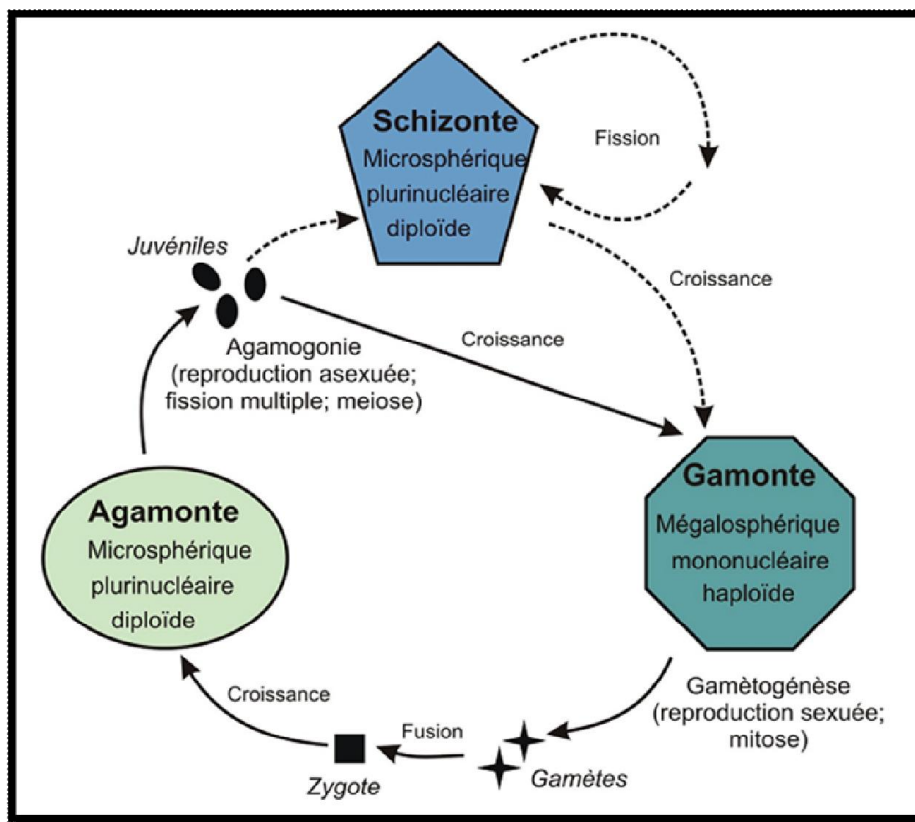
Schizonte
Microsphérique
plurinucléaire
diploïde

Fission

Juvéniles

Croissance

Croissance

Agamogonie
(reproduction asexuée;
fission multiple; meiose)

Agamonte
Microsphérique
plurinucléaire
diploïde

Gamonte
Mégalosphérique
mononucléaire
haploïde

Gamètogénèse
(reproduction sexuée;
mitose)

Croissance

Fusion

Zygote

Gamètes